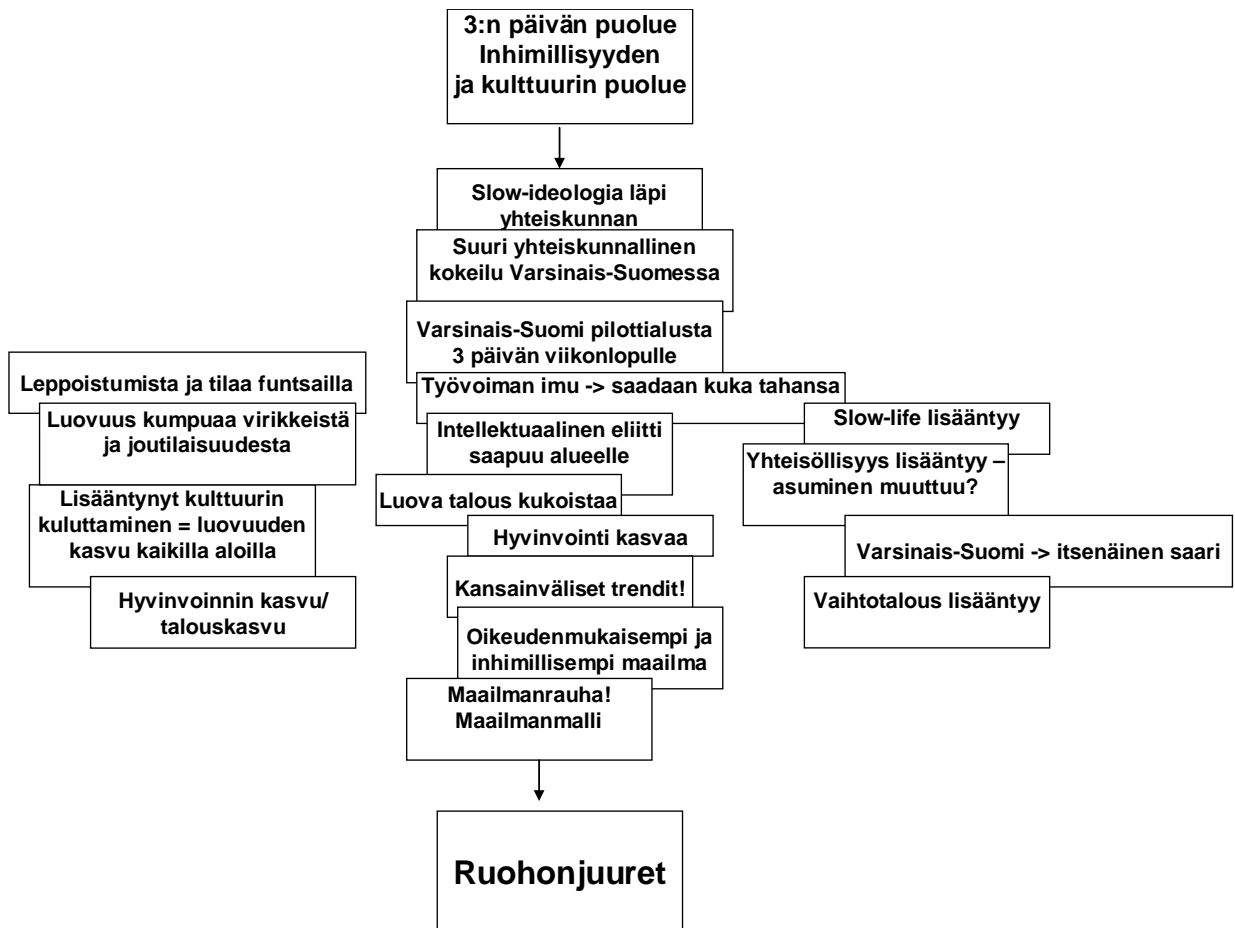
3:n päivän puolue
Inhimillisyyden ja kulttuurin puolue

Slow-ideologia läpi yhteiskunnan

Suuri yhteiskunnallinen kokeilu Varsinais-Suomessa

Varsinais-Suomi pilottialusta 3 päivän viikonlopulle

Työvoiman imu -> saadaan kuka tahansa

Intellektuaalinen eliitti saapuu alueelle

Luova talous kukoistaa

Hyvinvointi kasvaa

Kansainväliset trendit!

Oikeudenmukaisempi ja inhimillisempi maailma

Maailmanrauha!
Maailmanmalli

Ruohonjuuret

Leppoistumista ja tilaa funtsailla

Luovuus kumpuaa virikkeistä ja joutilaisuudesta

Lisääntynyt kulttuurin kuluttaminen = luovuuden kasvu kaikilla aloilla

Hyvinvoinnin kasvu/ talouskasvu

Slow-life lisääntyy

Yhteisöllisyys lisääntyy – asuminen muuttuu?

Varsinais-Suomi -> itsenäinen saari

Vaihtotalous lisääntyy